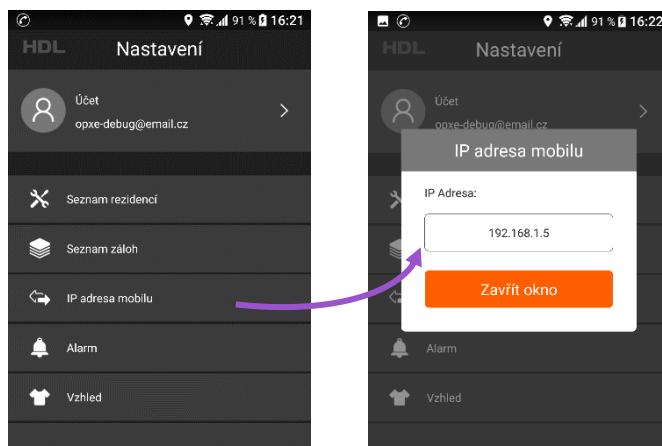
91 % 16:21

HDL Nastavení

Účet
opxe-debug@email.cz

Seznam rezidencí

Seznam záloh

IP adresa mobilu

Alarm

Vzhled

91 % 16:22

HDL Nastavení

Účet
opxe-debug@email.cz

IP adresa mobilu

IP Adresa:

192.168.1.5

Zavřít okno

Alarm

Vzhled